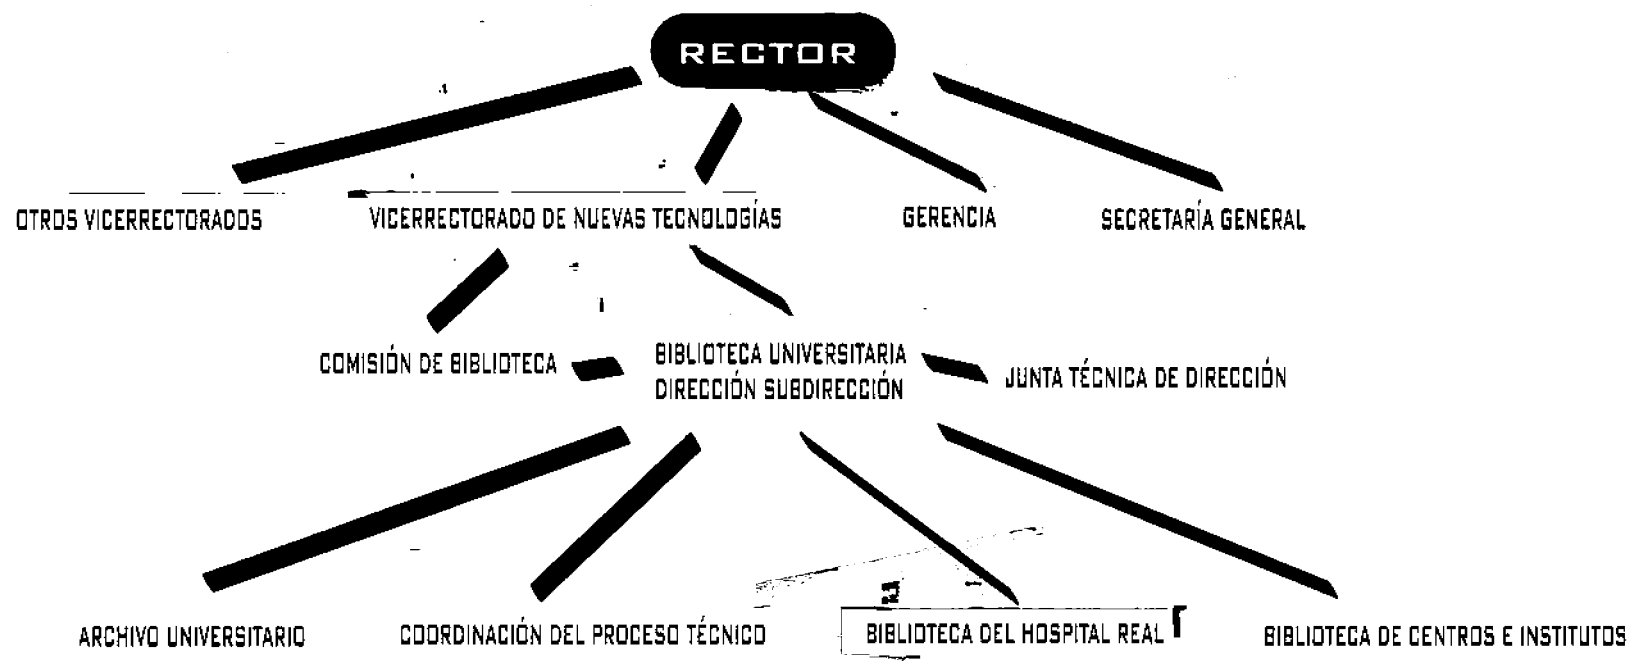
RECTOR

OTROS VICERRECTORADOS

VICERRECTORADO DE NUEVAS TECNOLOGÍAS

GERENCIA

SECRETARÍA GENERAL

COMISIÓN DE BIBLIOTECA

BIBLIOTECA UNIVERSITARIA DIRECCIÓN SUBDIRECCIÓN

JUNTA TÉCNICA DE DIRECCIÓN

ARCHIVO UNIVERSITARIO

COORDINACIÓN DEL PROCESO TÉCNICO

BIBLIOTECA DEL HOSPITAL REAL

BIBLIOTECA DE CENTROS E INSTITUTOS